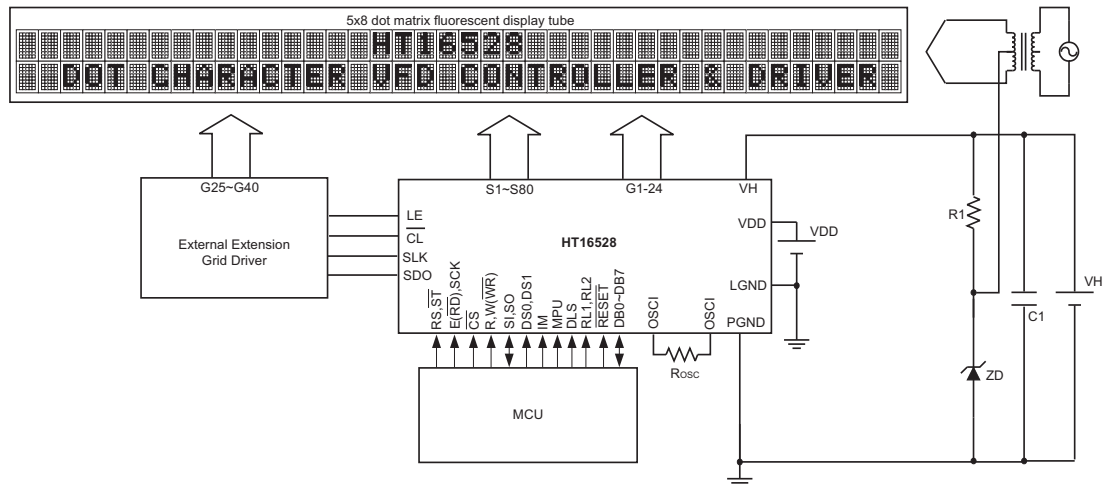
5x8 dot matrix fluorescent display tube

HT16528

DOT CHARACTER VFD CONTROLLER & DRIVER

G25~G40

External Extension Grid Driver

LE
CL
SLK
SDO

S1~S80

G1-24

VH

VDD

HT16528

LGND

PGND

RS,$\overline{ST}$
E($\overline{RD}$),SCK
$\overline{CS}$
R,W($\overline{WR}$)
SI,SO
DS0,DS1
IM
MPU
DLS
RL1,RL2
$\overline{RESET}$
DB0~DB7

OSCI
OSCI

Rosc

MCU

VDD

R1

C1

VH

ZD